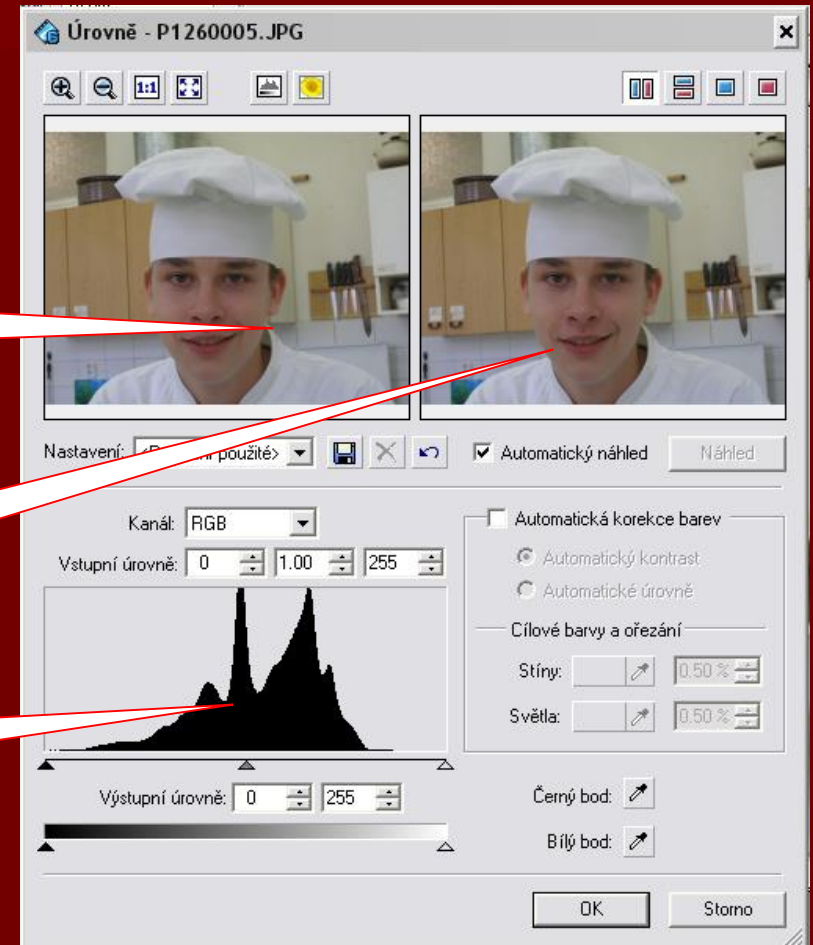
Úrovně - P1260005.JPG

1:1

Nastavení: <P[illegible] použité>

Automatický náhled

Náhled

Kanál: RGB

Vstupní úrovně: 0 1.00 255

Automatická korekce barev

Automatický kontrast

Automatické úrovně

Cílové barvy a ořezání

Stíny: 0.50 %

Světla: 0.50 %

Výstupní úrovně: 0 255

Černý bod:

Bílý bod:

OK

Storno